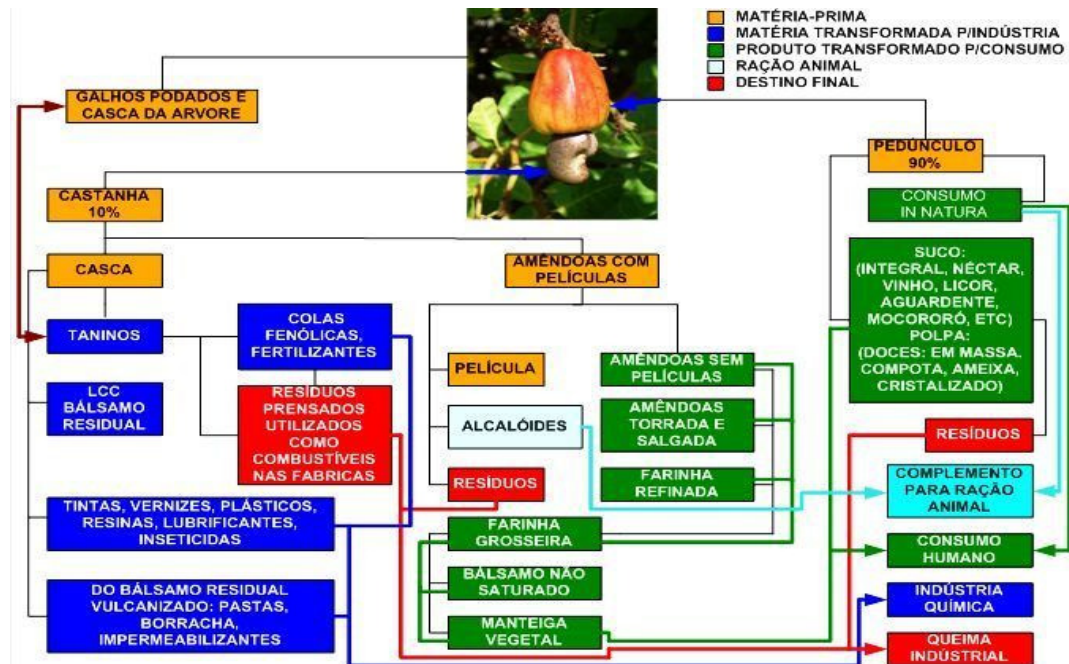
MATÉRIA-PRIMA
MATÉRIA TRANSFORMADA P/INDÚSTRIA
PRODUTO TRANSFORMADO P/CONSUMO
RAÇÃO ANIMAL
DESTINO FINAL

GALHOS PODADOS E CASCA DA ARVORE

PEDÚNCULO 90%

CONSUMO IN NATURA

CASTANHA 10%

CASCA

AMÊNDOAS COM PELÍCULAS

SUCO: (INTEGRAL, NÉCTAR, VINHO, LICOR, AGUARDENTE, MOCORORÓ, ETC) POLPA: (DOCES: EM MASSA. COMPOTA, AMEIXA, CRISTALIZADO)

TANINOS

COLAS FENÓLICAS, FERTILIZANTES

PELÍCULA

AMÊNDOAS SEM PELÍCULAS

LCC BÁLSAMO RESIDUAL

RESÍDUOS PRENSADOS UTILIZADOS COMO COMBUSTÍVEIS NAS FABRICAS

ALCALÓIDES

AMÊNDOAS TORRADA E SALGADA

RESÍDUOS

FARINHA REFINADA

RESÍDUOS

COMPLEMENTO PARA RAÇÃO ANIMAL

TINTAS, VERNIZES, PLÁSTICOS, RESINAS, LUBRIFICANTES, INSETICIDAS

FARINHA GROSSEIRA

CONSUMO HUMANO

BÁLSAMO NÃO SATURADO

DO BÁLSAMO RESIDUAL VULCANIZADO: PASTAS, BORRACHA, IMPERMEABILIZANTES

MANTEIGA VEGETAL

INDÚSTRIA QUÍMICA

QUEIMA INDÚSTRIAL